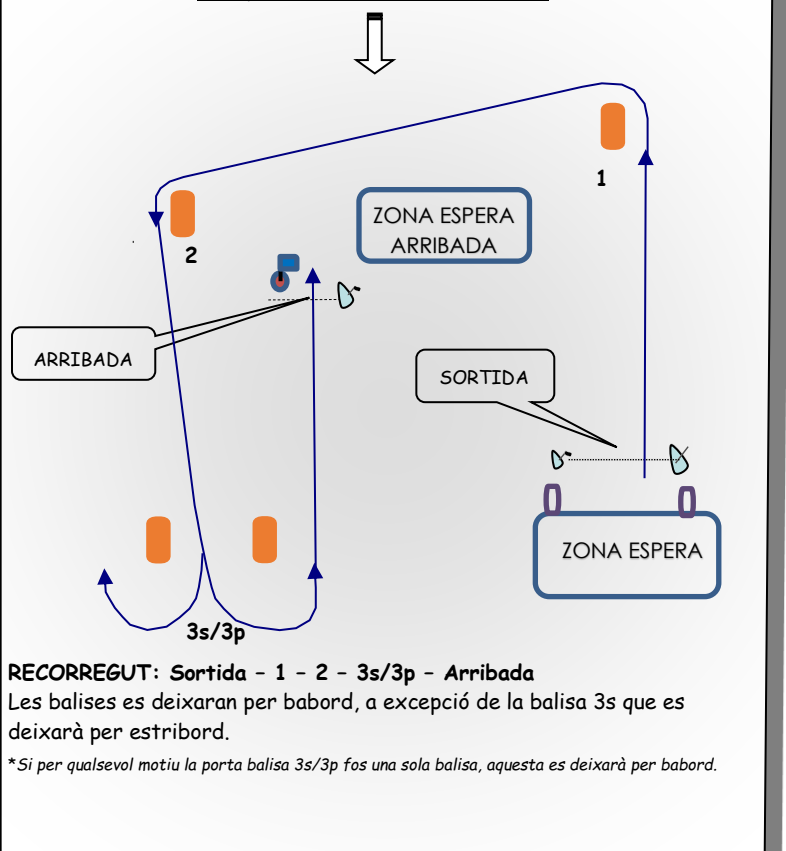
ZONA ESPERA ARRIBADA

1

2

ARRIBADA

SORTIDA

ZONA ESPERA

3s/3p

**RECORREGUT: Sortida – 1 – 2 – 3s/3p – Arribada**
Les balises es deixaran per babord, a excepció de la balisa 3s que es deixarà per estribord.

*Si per qualsevol motiu la porta balisa 3s/3p fos una sola balisa, aquesta es deixarà per babord.